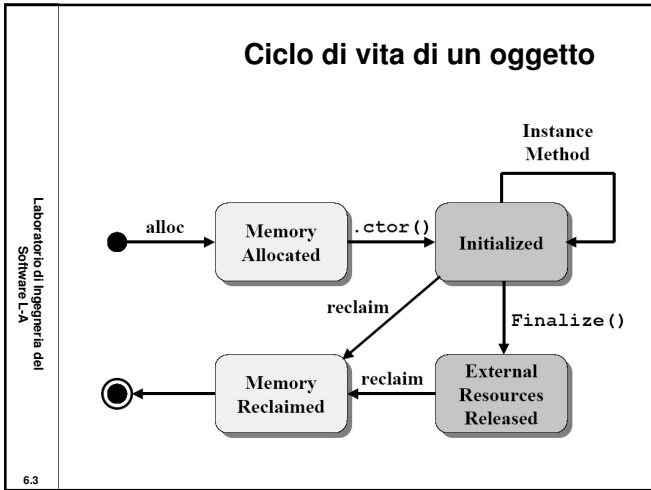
Laboratorio di Ingegneria del Software L-A

Ciclo di vita di un oggetto

Instance Method

alloc

Memory Allocated

.ctor()

Initialized

reclaim

Finalize()

Memory Reclaimed

reclaim

External Resources Released

6.3